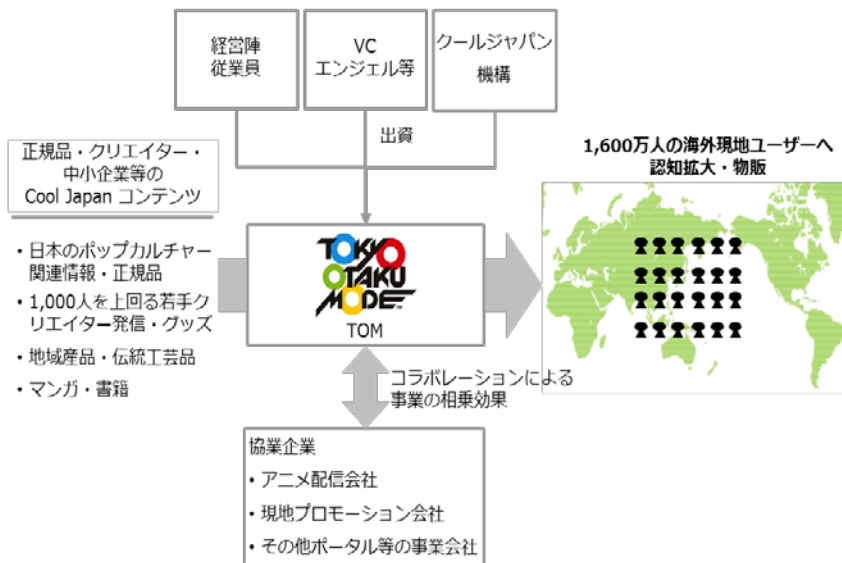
経営陣
従業員

VC
エンジェル等

クールジャパン
機構

出資

正規品・クリエイター・中小企業等の
Cool Japan コンテンツ

・日本のポップカルチャー関連情報・正規品
・1,000人を上回る若手クリエイター発信・グッズ
・地域産品・伝統工芸品
・マンガ・書籍

TOKYO OTAKU MODE
TOM

1,600万人の海外現地ユーザーへ
認知拡大・物販

コラボレーションによる
事業の相乗効果

協業企業
・アニメ配信会社
・現地プロモーション会社
・その他ポータル等の事業会社